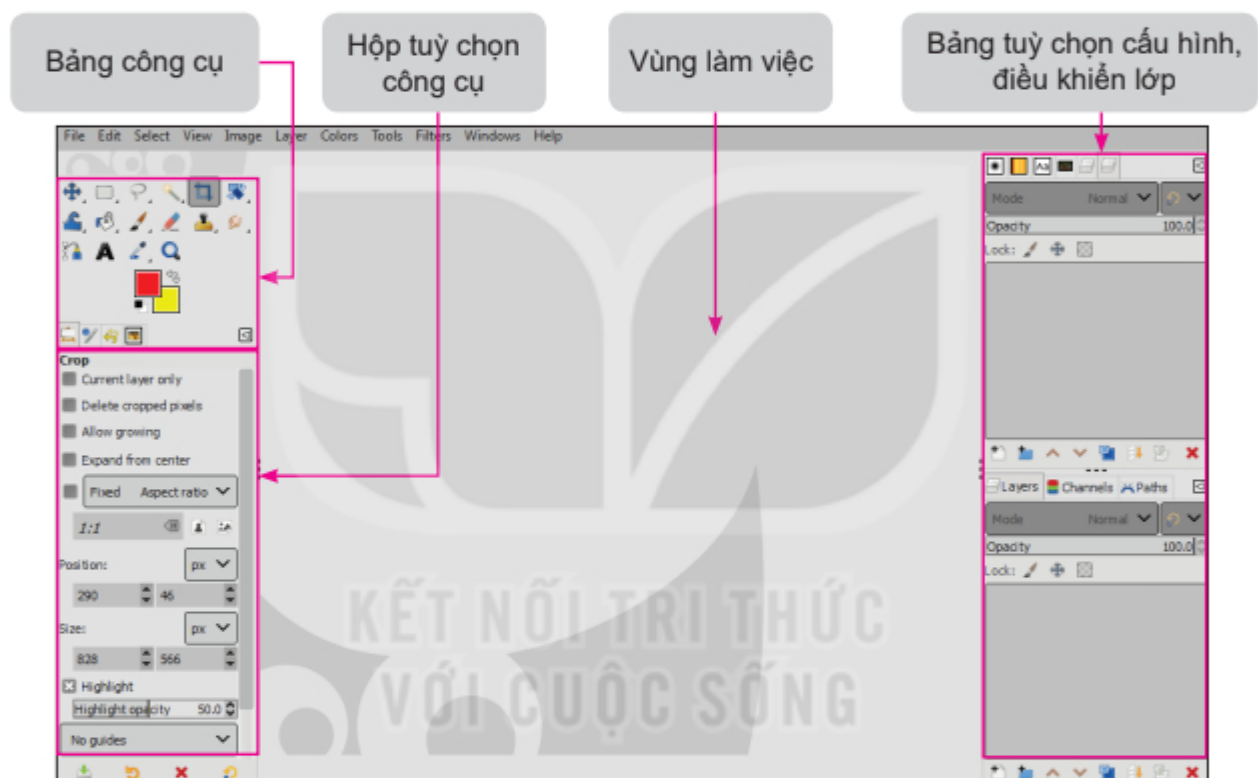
Bảng công cụ

Hộp tuỳ chọn công cụ

Vùng làm việc

Bảng tuỳ chọn cấu hình, điều khiển lớp

File Edit Select View Image Layer Colors Tools Filters Windows Help

Crop

Current layer only

Delete cropped pixels

Allow growing

Expand from center

Fixed Aspect ratio

1:1

Position:

px

290

46

Size:

px

828

566

Highlight

Highlight opacity 50.0

No guides

Mode Normal

Opacity 100.0

Lock:

Layers Channels Paths

Mode Normal

Opacity 100.0

Lock:

KẾT NỐI TRI THỨC VỚI CUỘC SỐNG